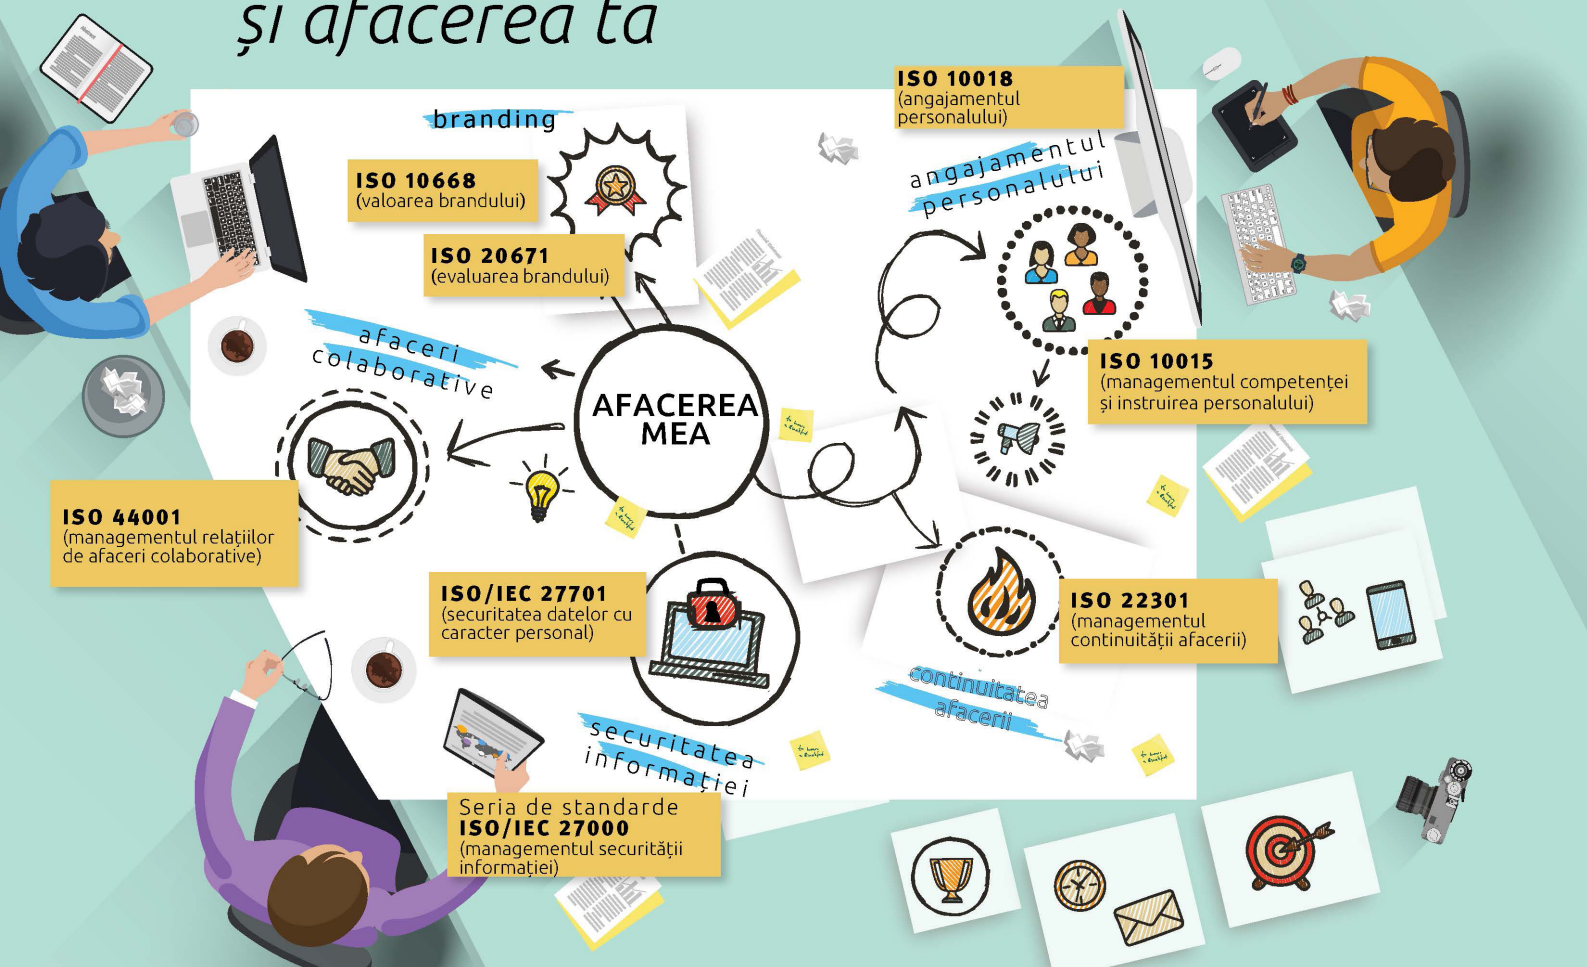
și afacerea ta

branding

ISO 10668
(valoarea brandului)

ISO 20671
(evaluarea brandului)

ISO 10018
(angajamentul personalului)

angajamentul personalului

afaceri colaborative

AFACEREA MEA

ISO 10015
(managementul competenței și instruirea personalului)

ISO 44001
(managementul relațiilor de afaceri colaborative)

ISO/IEC 27701
(securitatea datelor cu caracter personal)

ISO 22301
(managementul continuității afacerii)

continuitatea afacerii

securitatea informației

Seria de standarde
ISO/IEC 27000
(managementul securității informației)